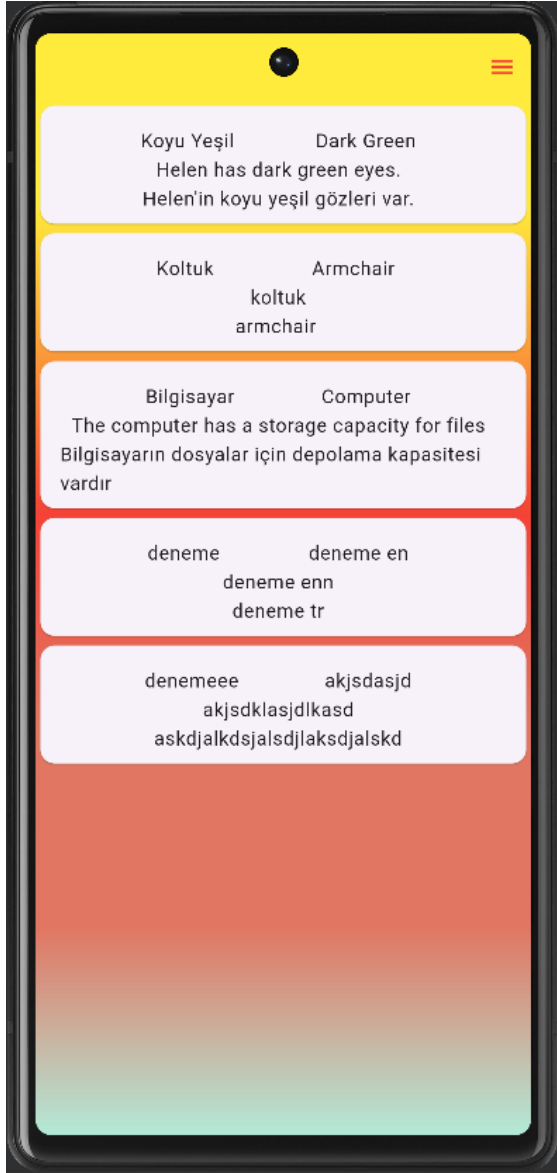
Koyu Yeşil Dark Green
Helen has dark green eyes.
Helen'in koyu yeşil gözleri var.

Koltuk Armchair
koltuk
armchair

Bilgisayar Computer
The computer has a storage capacity for files
Bilgisayarın dosyalar için depolama kapasitesi vardır

deneme deneme en
deneme enn
deneme tr

denemeee akjsdasjd
akjsdklasjdlkasd
askdjalkdsjalsdjlaksdjalskd